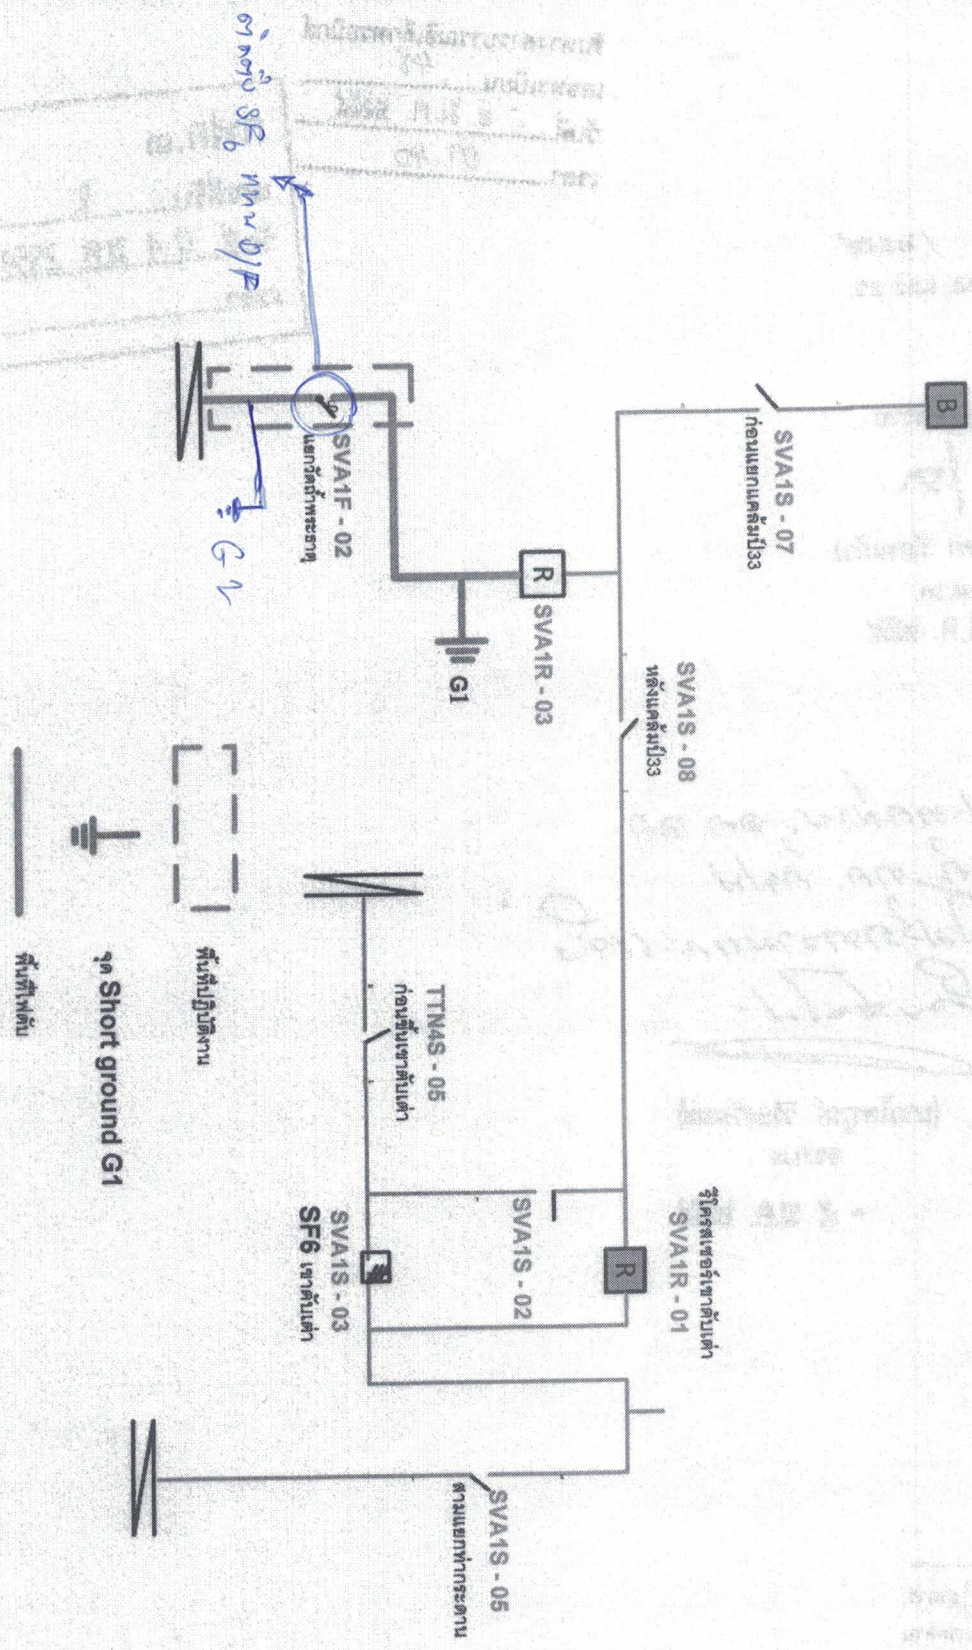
SVA1S - 07
ก่อนแยกแคล้มป์33

SVA1S - 08
หลังแคล้มป์33

SVA1R - 03

G1

SVA1F - 02
แยกวัดท่าพระธาตุ

ต่อตู้ $SF_6$ ทาง O/P

G2

TTN4S - 05
ก่อนถึงเขาต้นเค้า

SVA1S - 02

SVA1S - 03
SF6 เขาต้นเค้า

รีโคลสเซอร์เขาต้นเค้า
SVA1R - 01

SVA1S - 05
ตามแยกท่ากระดาน

พื้นที่ปฏิบัติงาน

จุด Short ground G1

พื้นที่ดับ